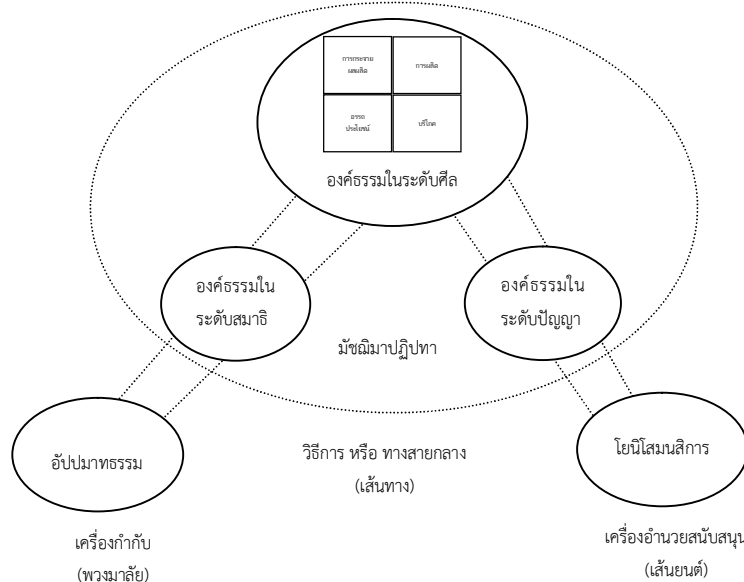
การกระจาย ผลผลิต

การผลิต

อรรถ ประโยชน์

บริโภค

องค์ธรรมในระดับศีล

องค์ธรรมใน ระดับสมาธิ

องค์ธรรมใน ระดับปัญญา

มัชฌิมาปฏิปทา

อัปปมาทธรรม

วิธีการ หรือ ทางสายกลาง (เส้นทาง)

โยนิโสมนสิการ

เครื่องกำกับ (พวงมาลัย)

เครื่องอำนวยสนับสนุน (เส้นยนต์)